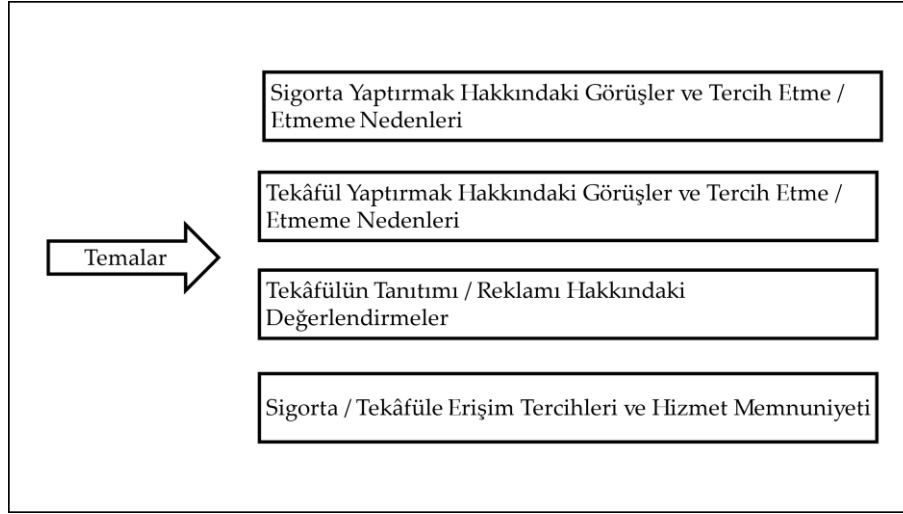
Temalar

Sigorta Yaptırmak Hakkındaki Görüşler ve Tercih Etme / Etmeme Nedenleri

Tekâfül Yaptırmak Hakkındaki Görüşler ve Tercih Etme / Etmeme Nedenleri

Tekâfülün Tanıtımı / Reklamı Hakkındaki Değerlendirmeler

Sigorta / Tekâfüle Erişim Tercihleri ve Hizmet Memnuniyeti